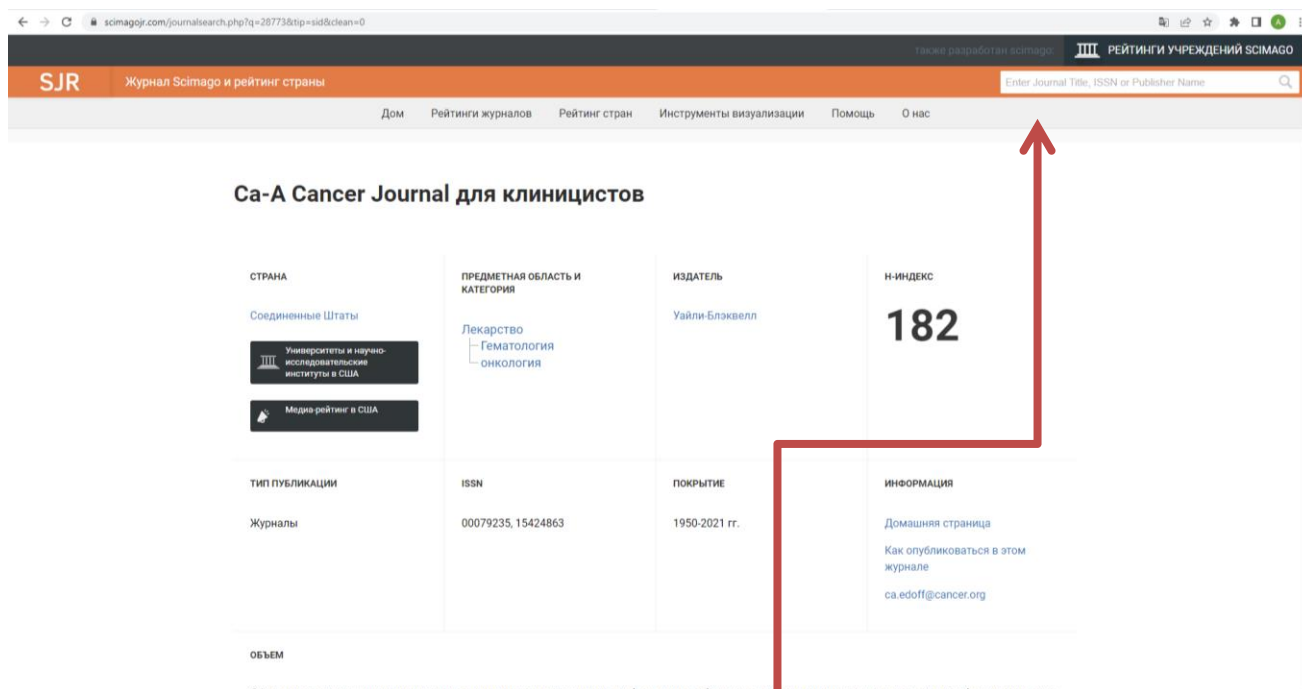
scimagojr.com/journalsearch.php?q=28773&tip=sid&clean=0

также разработан scimago: РЕЙТИНГИ УЧРЕЖДЕНИЙ SCIMAGO

SJR Журнал Scimago и рейтинг страны

Enter Journal Title, ISSN or Publisher Name

Дом Рейтинги журналов Рейтинг стран Инструменты визуализации Помощь О нас

Ca-A Cancer Journal для клиницистов

СТРАНА

Соединенные Штаты

Университеты и научно-исследовательские институты в США

Медиа-рейтинг в США

ПРЕДМЕТНАЯ ОБЛАСТЬ И КАТЕГОРИЯ

Лекарство
Гематология
онкология

ИЗДАТЕЛЬ

Уайли-Блэквелл

H-ИНДЕКС

182

ТИП ПУБЛИКАЦИИ

Журналы

ISSN

00079235, 15424863

ПОКРЫТИЕ

1950-2021 гг.

ИНФОРМАЦИЯ

Домашняя страница

Как опубликоваться в этом журнале

ca.edoff@cancer.org

ОБЪЕМ